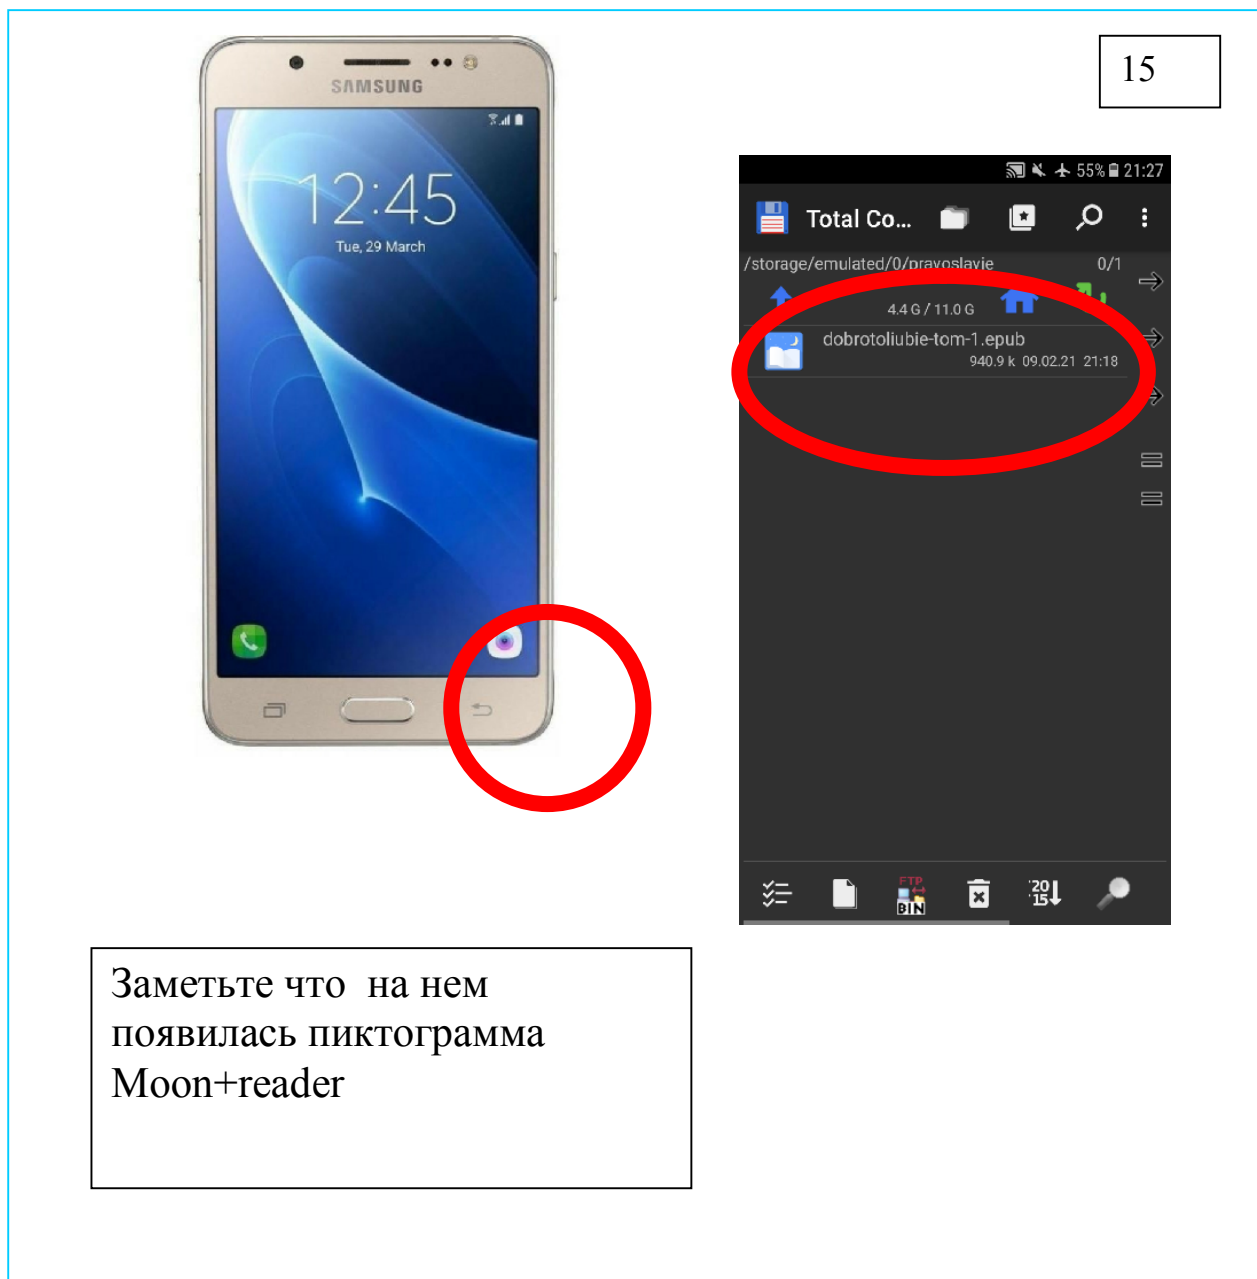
SAMSUNG

12:45
Tue, 29 March

15

55% 21:27

Total Co...

/storage/emulated/0/pravoslavie 0/1

4.4 G / 11.0 G

dobrotoliubie-tom-1.epub
940.9 k 09.02.21 21:18

FTP
BIN

20
15

Заметьте что на нем появилась пиктограмма Moon+reader